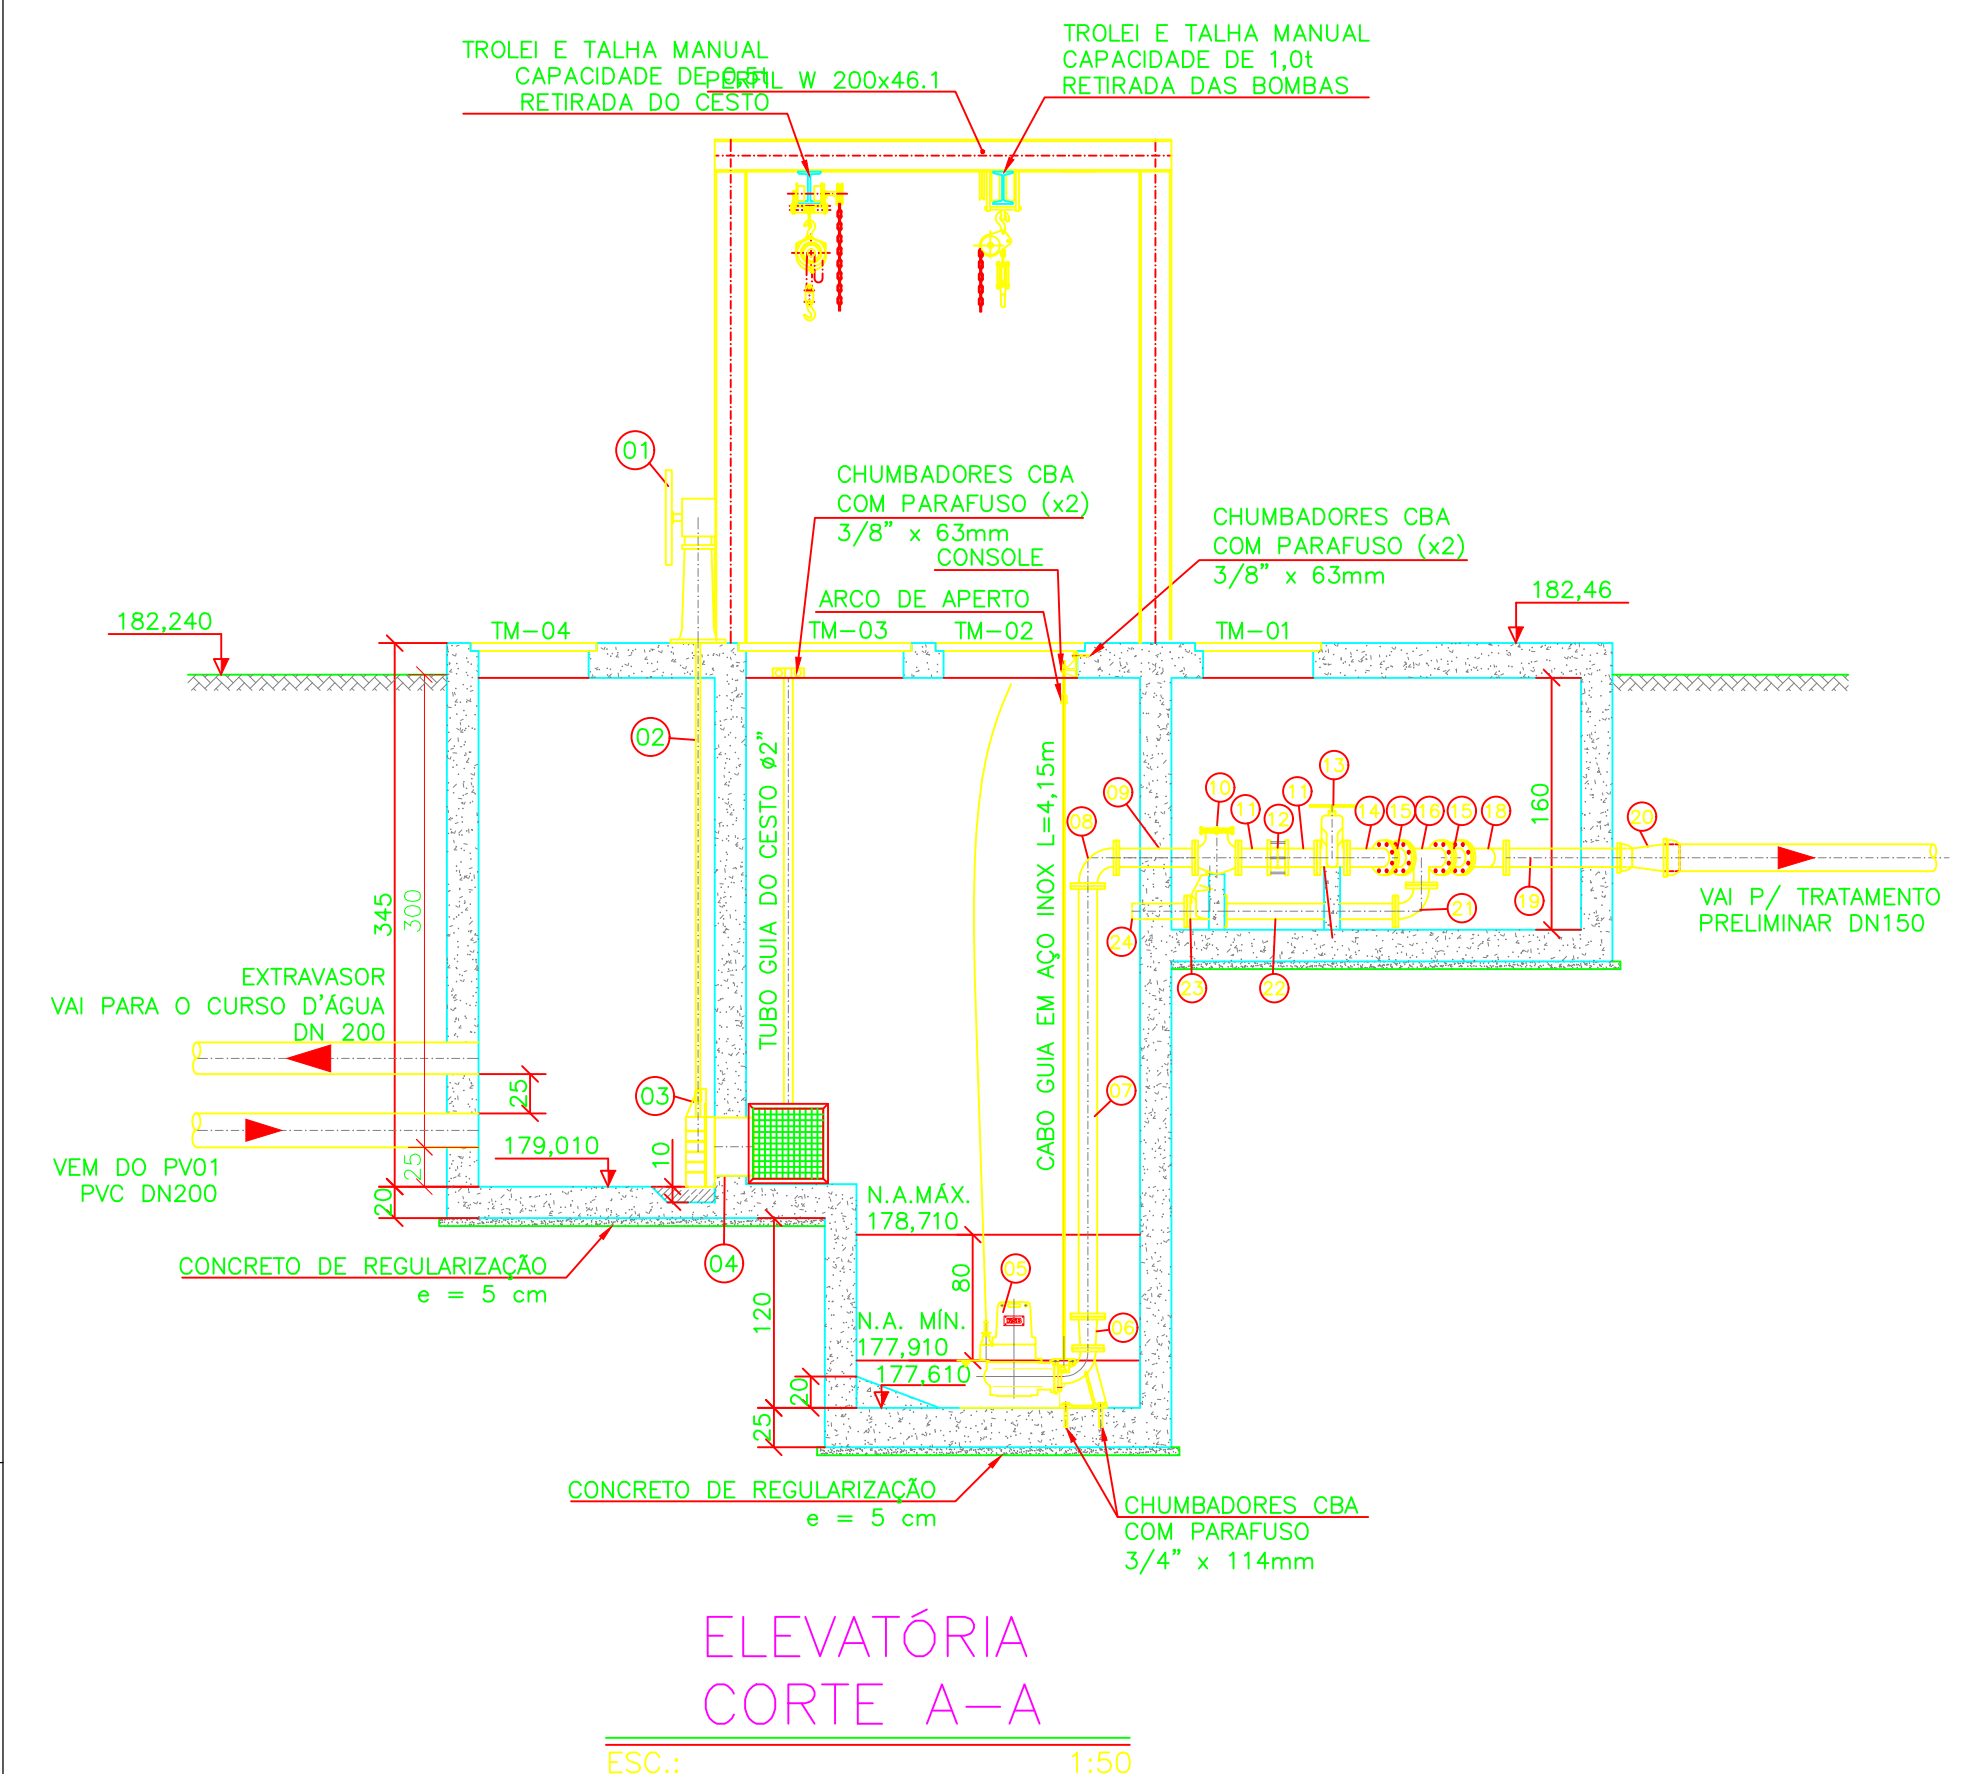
TROLEI E TALHA MANUAL
CAPACIDADE DE 0,5t
RETIRADA DO CESTO

PERFIL W 200x46.1

TROLEI E TALHA MANUAL
CAPACIDADE DE 1,0t
RETIRADA DAS BOMBAS

01

CHUMBADORES CBA
COM PARAFUSO (x2)
3/8" x 63mm

CONSOLE

CHUMBADORES CBA
COM PARAFUSO (x2)
3/8" x 63mm

ARCO DE APERTO

182,240

TM-04

TM-03

TM-02

TM-01

182,46

02

TUBO GUIA DO CESTO ø2"

CABO GUIA EM AÇO INOX L=4,15m

09 08 10 11 12 11 13 14 15 16 15 18 20

160

19

21

24

23

22

VAI P/ TRATAMENTO
PRELIMINAR DN150

345

300

EXTRAVASOR
VAI PARA O CURSO D'ÁGUA
DN 200

25

03

07

VEM DO PV01
PVC DN200

179,010

10

25

20

N.A.MÁX.
178,710

CONCRETO DE REGULARIZAÇÃO
e = 5 cm

04

05

80

120

N.A. MÍN.
177,910

06

177,610

20

25

CONCRETO DE REGULARIZAÇÃO
e = 5 cm

CHUMBADORES CBA
COM PARAFUSO
3/4" x 114mm

ELEVATÓRIA
CORTE A-A

ESC.: 1:50